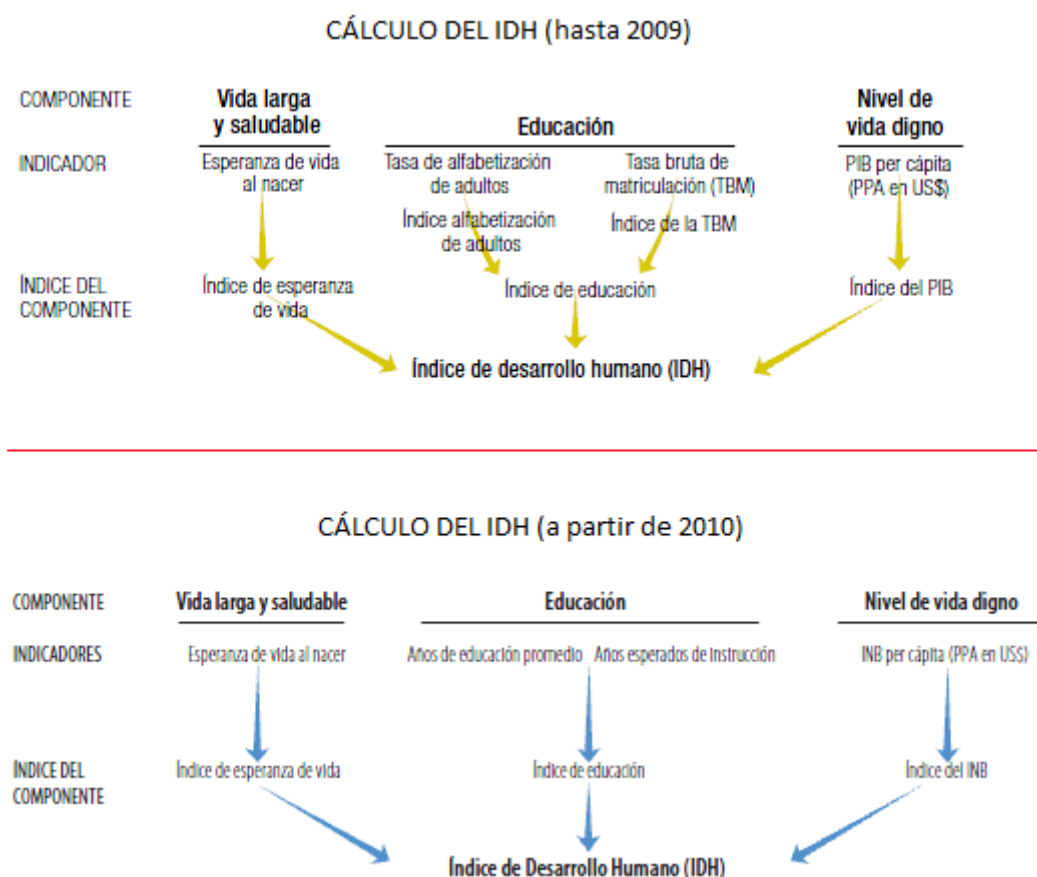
CÁLCULO DEL IDH (hasta 2009)

COMPONENTE

Vida larga y saludable

Educación

Nivel de vida digno

INDICADOR

Esperanza de vida al nacer

Tasa de alfabetización de adultos

Tasa bruta de matriculación (TBM)

PIB per cápita (PPA en US$)

Índice alfabetización de adultos

Índice de la TBM

ÍNDICE DEL COMPONENTE

Índice de esperanza de vida

Índice de educación

Índice del PIB

Índice de desarrollo humano (IDH)

CÁLCULO DEL IDH (a partir de 2010)

COMPONENTE

Vida larga y saludable

Educación

Nivel de vida digno

INDICADORES

Esperanza de vida al nacer

Años de educación promedio

Años esperados de instrucción

INB per cápita (PPA en US$)

ÍNDICE DEL COMPONENTE

Índice de esperanza de vida

Índice de educación

Índice del INB

Índice de Desarrollo Humano (IDH)